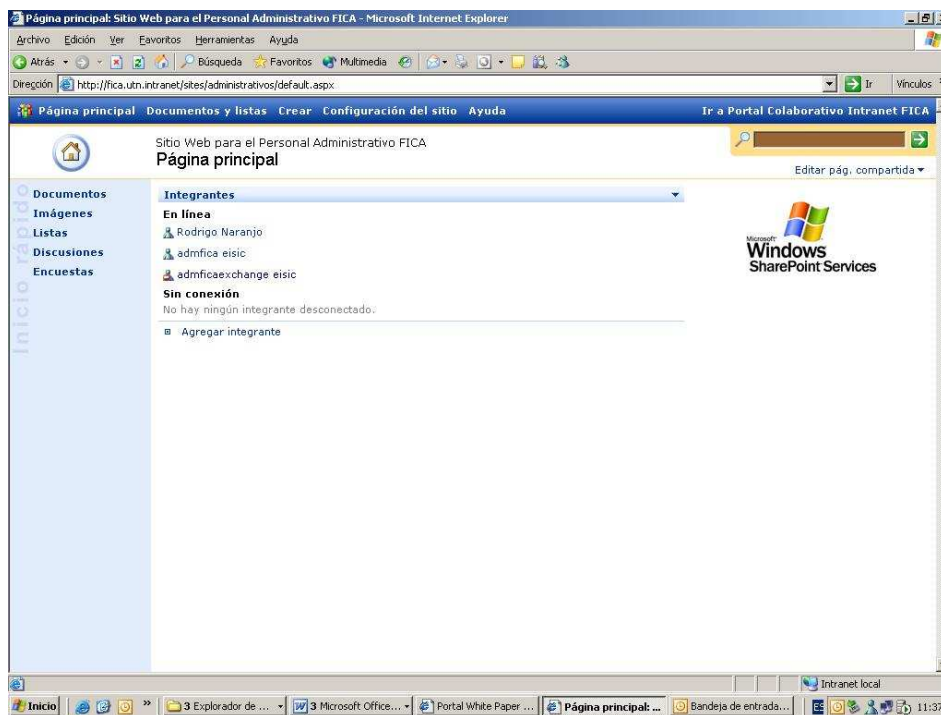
Página principal: Sitio Web para el Personal Administrativo FICA - Microsoft Internet Explorer

Archivo Edición Ver Favoritos Herramientas Ayuda

Atrás Búsqueda Favoritos Multimedia

Dirección http://fica.utn.intranet/sites/administrativos/default.aspx Ir Vínculos

Página principal Documentos y listas Crear Configuración del sitio Ayuda Ir a Portal Colaborativo Intranet FICA

Sitio Web para el Personal Administrativo FICA
Página principal

Editar pág. compartida

Inicio rápido

Documentos
Imágenes
Listas
Discusiones
Encuestas

Integrantes
En línea
Rodrigo Naranjo
admfica eisic
admficaexchange eisic
Sin conexión
No hay ningún integrante desconectado.
Agregar integrante

Microsoft Windows SharePoint Services

Intranet local

Inicio 3 Explorador de ... 3 Microsoft Office... Portal White Paper ... Página principal: ... Bandeja de entrada... 11:37